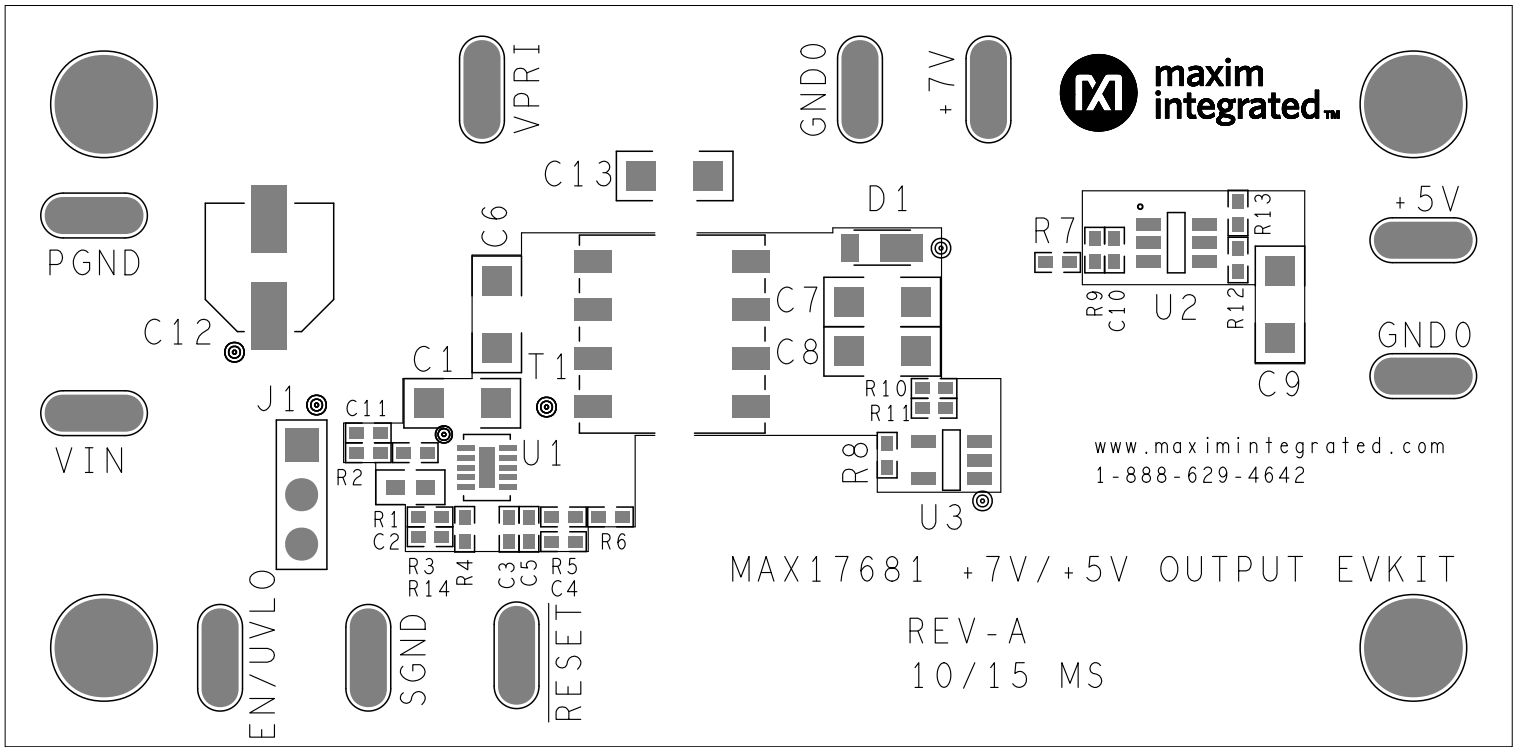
VPRI

GND0

+7V

maxim integrated™

C13

D1

PGND

C6

R7

R13

+5V

C12

C7

R9 C10

U2

R12

C1

T1

C8

GND0

J1

C11

R10

R11

C9

VIN

U1

R8

www.maximintegrated.com
1-888-629-4642

R2

U3

R1
C2

R6

R3
R14

R4

C3 C5

R5
C4

MAX17681 +7V/+5V OUTPUT EVKIT

EN/UVLO

SGND

RESET

REV-A
10/15 MS